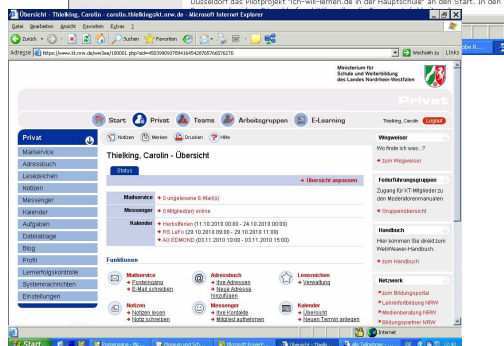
Düsseldorf das Pilotprojekt "ich-will-lernen.de in der Hauptschule" an den Start. In den

Übersicht - Thielking, Carolin - carolin.thielking.nrw.de - Microsoft Internet Explorer

Datei Bearbeiten Ansicht Favoriten Extras ?

Zurück Suchen Favoriten

Adresse https://www.lo-net2.de/.../160001.php?sid=... Wechseln zu Links

Ministerium für Schule und Weiterbildung des Landes Nordrhein-Westfalen

Privat

Start Privat Teams Arbeitsgruppen E-Learning

Privat

Mailservice
Adressbuch
Lesezeichen
Notizen
Messenger
Kalender
Aufgaben
Dateiablage
Blog
Profil
Lernerfolgskontrolle
Systemnachrichten
Einstellungen

Notizen Merken Drucken Hilfe

Thielking, Carolin - Übersicht

Status

→ Übersicht anpassen

Mailservice → 0 ungelesene E-Mail(s)

Messenger → 0 Mitglied(er) online

Kalender → Herbstferien (11.10.2010 00:00 - 24.10.2010 00:00)
→ RS LeFö (29.10.2010 09:00 - 29.10.2010 11:00)
→ AG EDMOND (03.11.2010 10:00 - 03.11.2010 15:00)

Funktionen

Mailservice
→ Posteingang
→ E-Mail schreiben

Adressbuch
→ Ihre Adressen
→ Neue Adresse hinzufügen

Lesezeichen
→ Verwaltung

Notizen
→ Notizen lesen
→ Notiz schreiben

Messenger
→ Ihre Kontakte
→ Mitglied aufnehmen

Kalender
→ Übersicht
→ Neuen Termin anlegen

Thielking, Carolin Logout

Wegweiser
Wo finde ich was...?
→ zum Wegweiser

Fortbildungsgruppen
Zugang für KT-Mitglieder zu den Moderatorenmanualen
→ Gruppenübersicht

Handbuch
Hier kommen Sie direkt zum WebWeaver-Handbuch.
→ zum Handbuch

Netzwerk
→ zum Bildungsportal
→ Lehrerfortbildung NRW
→ Medienberatung NRW
→ Bildungspartner NRW

Internet

Start